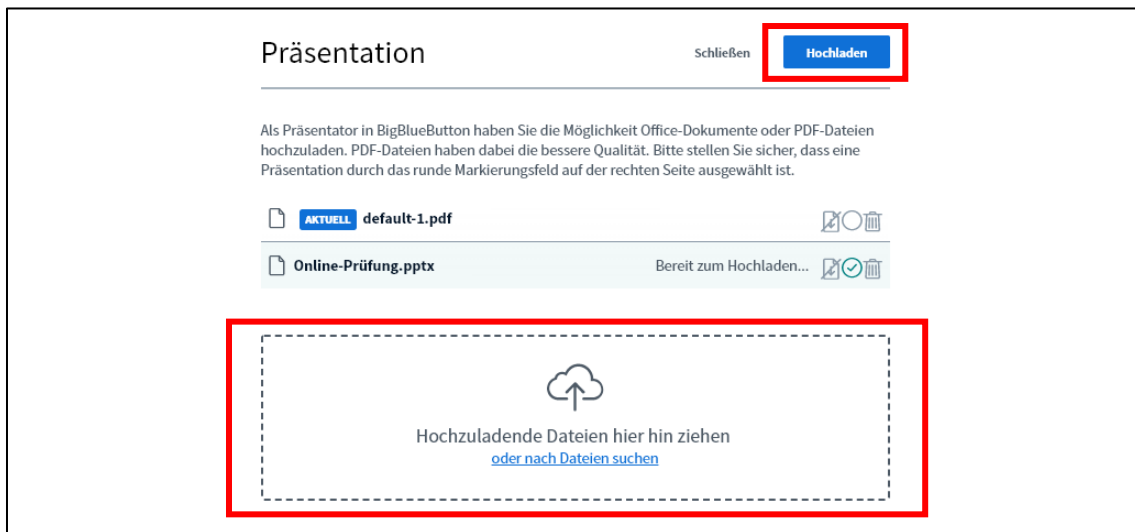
Präsentation

Schließen

Hochladen

Als Präsentator in BigBlueButton haben Sie die Möglichkeit Office-Dokumente oder PDF-Dateien hochzuladen. PDF-Dateien haben dabei die bessere Qualität. Bitte stellen Sie sicher, dass eine Präsentation durch das runde Markierungsfeld auf der rechten Seite ausgewählt ist.

AKTUELL default-1.pdf

Online-Prüfung.pptx Bereit zum Hochladen...

Hochzuladende Dateien hier hin ziehen
oder nach Dateien suchen